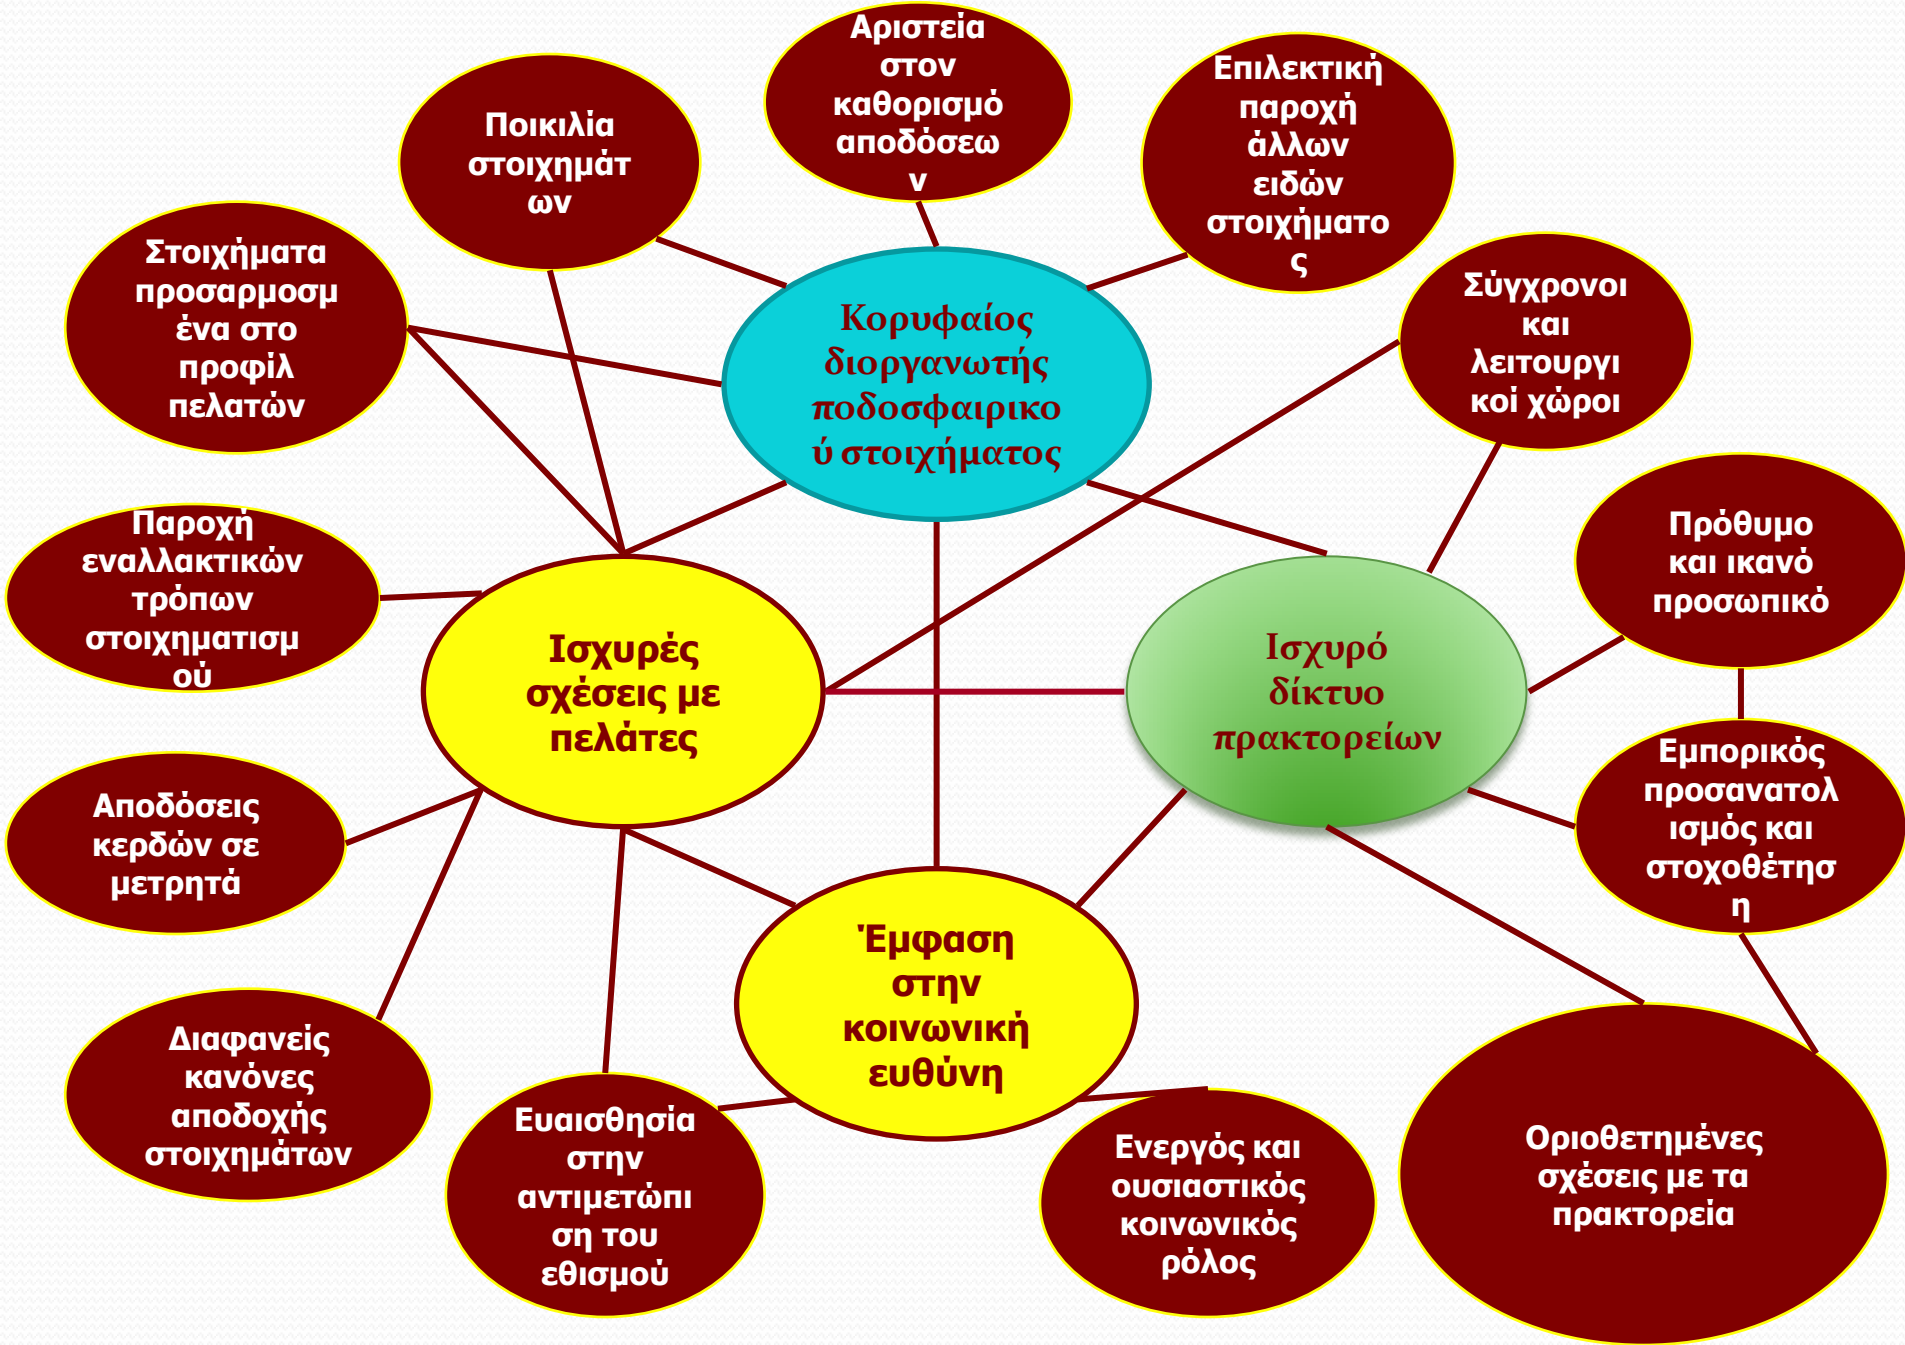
Κορυφαίος διοργανωτής ποδοσφαιρικού στοιχήματος

Ποικιλία στοιχημάτων

Αριστεία στον καθορισμό αποδόσεων

Επιλεκτική παροχή άλλων ειδών στοιχήματος

Στοιχήματα προσαρμοσμένα στο προφίλ πελατών

Σύγχρονοι και λειτουργικοί χώροι

Παροχή εναλλακτικών τρόπων στοιχηματισμού

Ισχυρές σχέσεις με πελάτες

Ισχυρό δίκτυο πρακτορείων

Πρόθυμο και ικανό προσωπικό

Εμπορικός προσανατολισμός και στοχοθέτηση

Αποδόσεις κερδών σε μετρητά

Έμφαση στην κοινωνική ευθύνη

Διαφανείς κανόνες αποδοχής στοιχημάτων

Ευαισθησία στην αντιμετώπιση του εθισμού

Ενεργός και ουσιαστικός κοινωνικός ρόλος

Οριοθετημένες σχέσεις με τα πρακτορεία